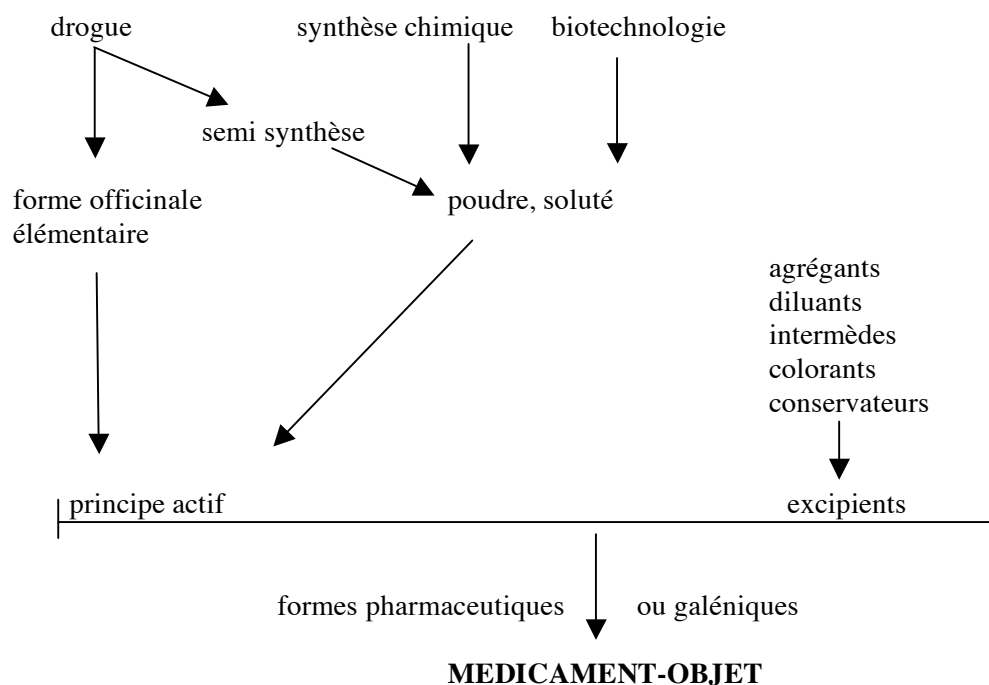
drogue

synthèse chimique

biotechnologie

semi synthèse

forme officinale élémentaire

poudre, soluté

agrégants
diluants
intermèdes
colorants
conservateurs

principe actif

excipients

formes pharmaceutiques ou galéniques

**MEDICAMENT-OBJET**